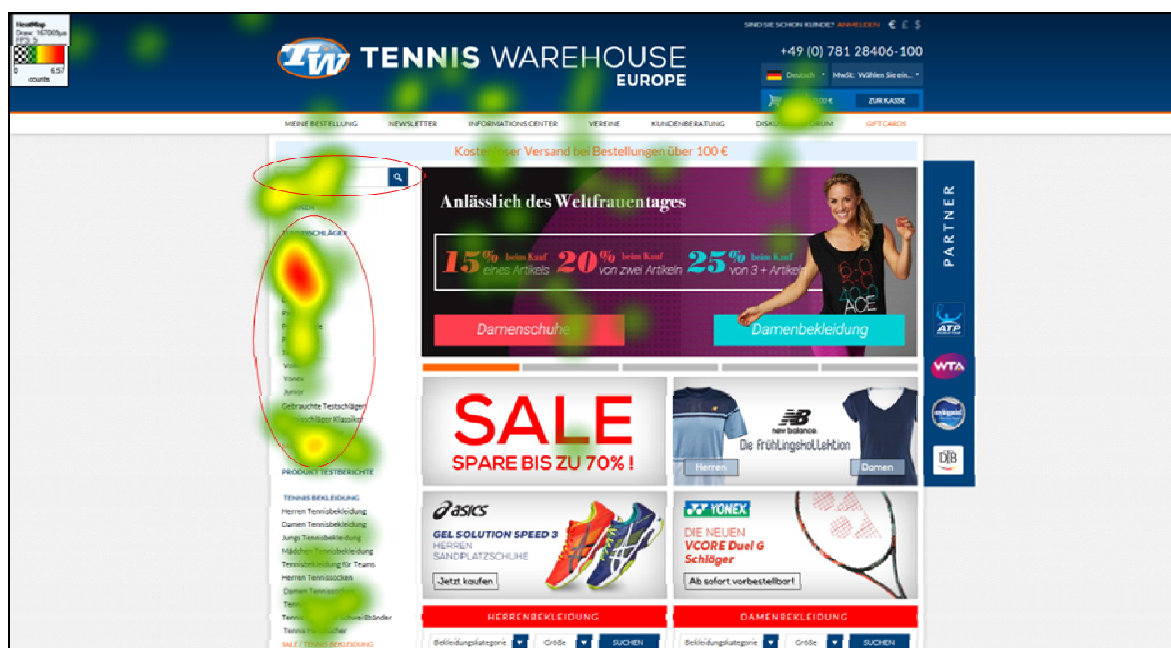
HeatMap
Draw: 16700fps
FPS: 5
0 6.57
counts

TW TENNIS WAREHOUSE EUROPE

SIND SIE SCHON KUNDE? ANMELDEN € £ $
+49 (0) 781 28406-100
Deutsch
MwSt: Wählen Sie ein...
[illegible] €
ZUR KASSE

MEINE BESTELLUNG
NEWSLETTER
INFORMATIONSCENTER
VEREINE
KUNDENBERATUNG
DISKUS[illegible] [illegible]RUM
GIFT CARDS

Kostenloser Versand bei Bestellungen über 100 €

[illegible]
TENNISSCHLÄGER
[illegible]
Volkl
Yonex
Junior
Gebrauchte Testschläger
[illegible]schläger Klassiker
PRODUKTTESTBERICHTE

TENNIS BEKLEIDUNG
Herren Tennisbekleidung
Damen Tennisbekleidung
Jungs Tennisbekleidung
Mädchen Tennisbekleidung
Tennisbekleidung für Teams
Herren Tennissocken
Damen Tennissocken
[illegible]
Tennis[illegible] Schweißbänder
Tennis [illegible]
SALE / TENNIS BEKLEIDUNG

Anlässlich des Weltfrauentages
15% beim Kauf eines Artikels
20% beim Kauf von zwei Artikeln
25% beim Kauf von 3 + Artikeln
Damenschuhe
Damenbekleidung

SALE
SPARE BIS ZU 70% !

new balance
Die Frühlingskollektion
Herren
Damen

asics
GEL SOLUTION SPEED 3
HERREN
SANDPLATZSCHUHE
Jetzt kaufen

YONEX
DIE NEUEN
VCORE Duel G
Schläger
Ab sofort vorbestellbar!

HERRENBEKLEIDUNG
DAMENBEKLEIDUNG
Bekleidungskategorie
Größe
SUCHEN
Bekleidungskategorie
Größe
SUCHEN

PARTNER
ATP
WTA
DTB